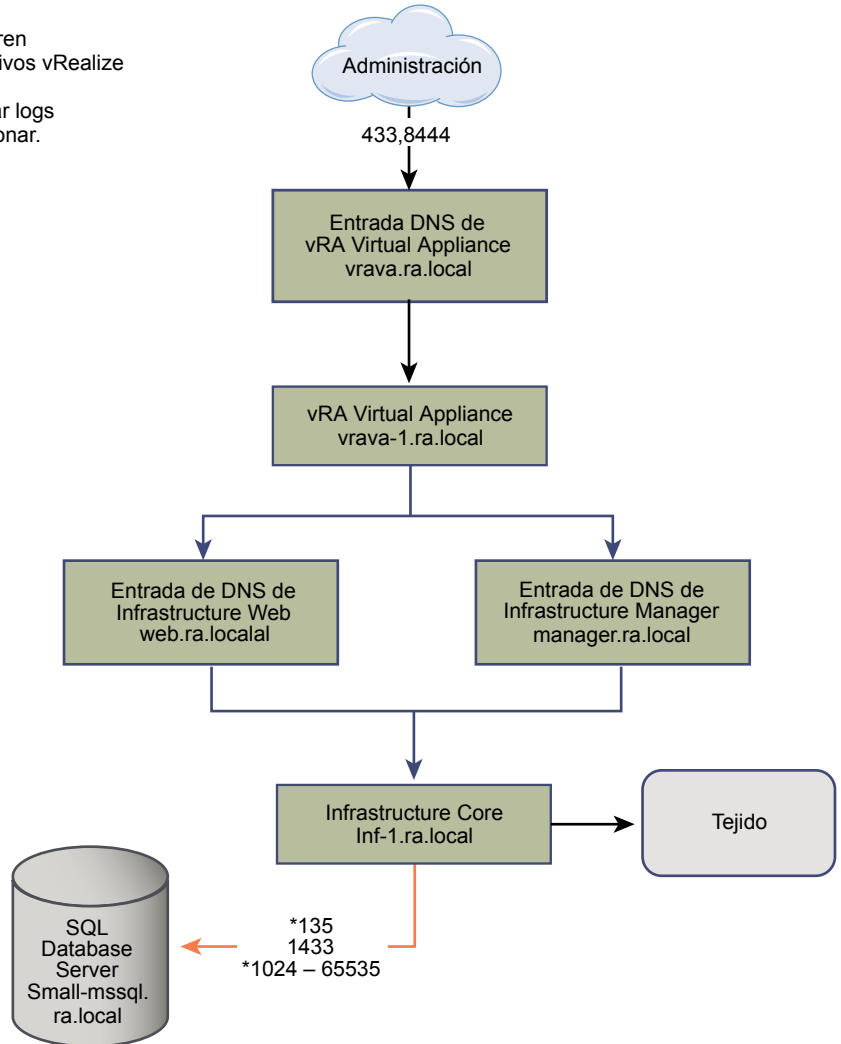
ren
ivos vRealize

r logs
onar.

Administración

433,8444

Entrada DNS de
vRA Virtual Appliance
vrava.ra.local

vRA Virtual Appliance
vrava-1.ra.local

Entrada de DNS de
Infrastructure Web
web.ra.localal

Entrada de DNS de
Infrastructure Manager
manager.ra.local

Infrastructure Core
Inf-1.ra.local

Tejido

SQL
Database
Server
Small-mssql.
ra.local

*135
1433
*1024 – 65535